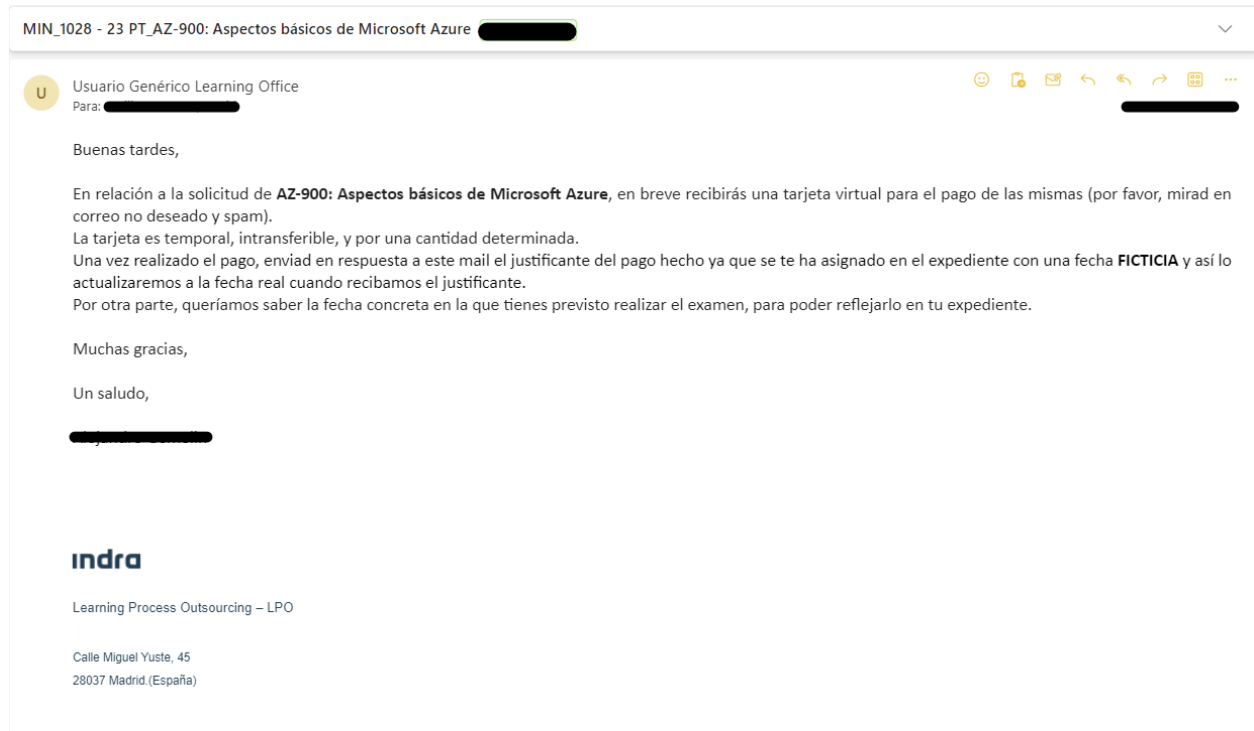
MIN_1028 - 23 PT_AZ-900: Aspectos básicos de Microsoft Azure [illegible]

U

Usuario Genérico Learning Office
Para: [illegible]

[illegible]

Buenas tardes,

En relación a la solicitud de **AZ-900: Aspectos básicos de Microsoft Azure**, en breve recibirás una tarjeta virtual para el pago de las mismas (por favor, mirad en correo no deseado y spam).
La tarjeta es temporal, intransferible, y por una cantidad determinada.
Una vez realizado el pago, enviad en respuesta a este mail el justificante del pago hecho ya que se te ha asignado en el expediente con una fecha **FICTICIA** y así lo actualizaremos a la fecha real cuando recibamos el justificante.
Por otra parte, queríamos saber la fecha concreta en la que tienes previsto realizar el examen, para poder reflejarlo en tu expediente.

Muchas gracias,

Un saludo,

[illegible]

indra

Learning Process Outsourcing – LPO

Calle Miguel Yuste, 45
28037 Madrid.(España)